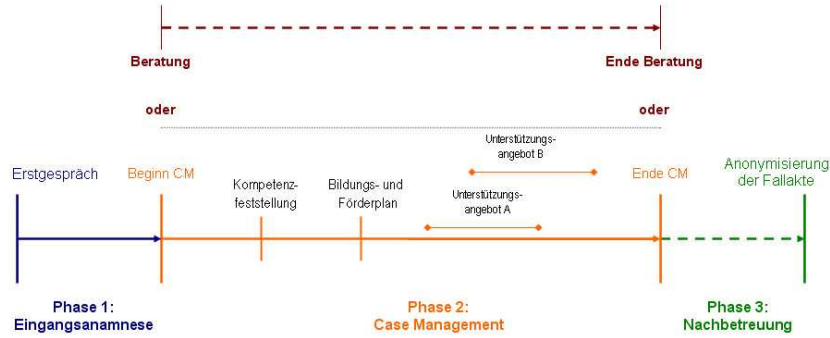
Beratung

Ende Beratung

oder

oder

Unterstützungsangebot B

Erstgespräch

Beginn CM

Kompetenzfeststellung

Bildungs- und Förderplan

Unterstützungsangebot A

Ende CM

Anonymisierung der Fallakte

Phase 1: Eingangsanamnese

Phase 2: Case Management

Phase 3: Nachbetreuung